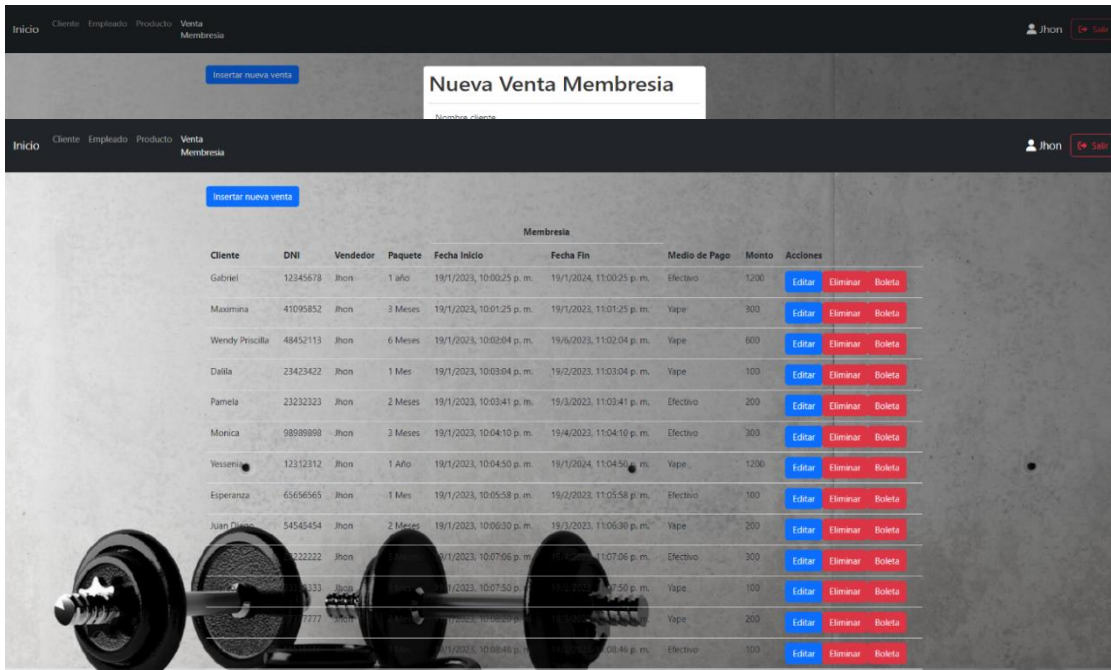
Inicio Cliente Empleado Producto Venta Membresia

Jhon Salir

Insertar nueva venta

Nueva Venta Membresia

Nombre cliente

Inicio Cliente Empleado Producto Venta Membresia

Jhon Salir

Insertar nueva venta

Membresia

| Cliente | DNI | Vendedor | Paquete | Fecha Inicio | Fecha Fin | Medio de Pago | Monto | Acciones |
|---|---|---|---|---|---|---|---|---|
| Gabriel | 12345678 | Jhon | 1 año | 19/1/2023, 10:00:25 p. m. | 19/1/2024, 11:00:25 p. m. | Efectivo | 1200 | Editar Eliminar Boleta |
| Maximina | 41095852 | Jhon | 3 Meses | 19/1/2023, 10:01:25 p. m. | 19/1/2023, 11:01:25 p. m. | Yape | 300 | Editar Eliminar Boleta |
| Wendy Priscilla | 48452113 | Jhon | 6 Meses | 19/1/2023, 10:02:04 p. m. | 19/6/2023, 11:02:04 p. m. | Yape | 600 | Editar Eliminar Boleta |
| Dalila | 23423422 | Jhon | 1 Mes | 19/1/2023, 10:03:04 p. m. | 19/2/2023, 11:03:04 p. m. | Yape | 100 | Editar Eliminar Boleta |
| Pamela | 23232323 | Jhon | 2 Meses | 19/1/2023, 10:03:41 p. m. | 19/3/2023, 11:03:41 p. m. | Efectivo | 200 | Editar Eliminar Boleta |
| Monica | 98989898 | Jhon | 3 Meses | 19/1/2023, 10:04:10 p. m. | 19/4/2023, 11:04:10 p. m. | Efectivo | 300 | Editar Eliminar Boleta |
| Yessenia | 12312312 | Jhon | 1 Año | 19/1/2023, 10:04:50 p. m. | 19/1/2024, 11:04:50 p. m. | Yape | 1200 | Editar Eliminar Boleta |
| Esperanza | 65656565 | Jhon | 1 Mes | 19/1/2023, 10:05:58 p. m. | 19/2/2023, 11:05:58 p. m. | Efectivo | 100 | Editar Eliminar Boleta |
| Juan Diego | 54545454 | Jhon | 2 Meses | 19/1/2023, 10:06:30 p. m. | 19/3/2023, 11:06:30 p. m. | Yape | 200 | Editar Eliminar Boleta |
| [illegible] | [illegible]222222 | Jhon | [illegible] | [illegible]/1/2023, 10:07:06 p. m. | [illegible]11:07:06 p. m. | Efectivo | 300 | Editar Eliminar Boleta |
| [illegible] | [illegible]333 | Jhon | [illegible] | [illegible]/1/2023, 10:07:50 p. m. | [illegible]2023, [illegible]:07:50 p. m. | Yape | 100 | Editar Eliminar Boleta |
| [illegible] | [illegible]7777 | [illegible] | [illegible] | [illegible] | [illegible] | Yape | 200 | Editar Eliminar Boleta |
| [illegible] | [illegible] | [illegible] | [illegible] | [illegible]/1/2023, 10:08:46 p. m. | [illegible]:08:46 p. m. | Efectivo | 100 | Editar Eliminar Boleta |